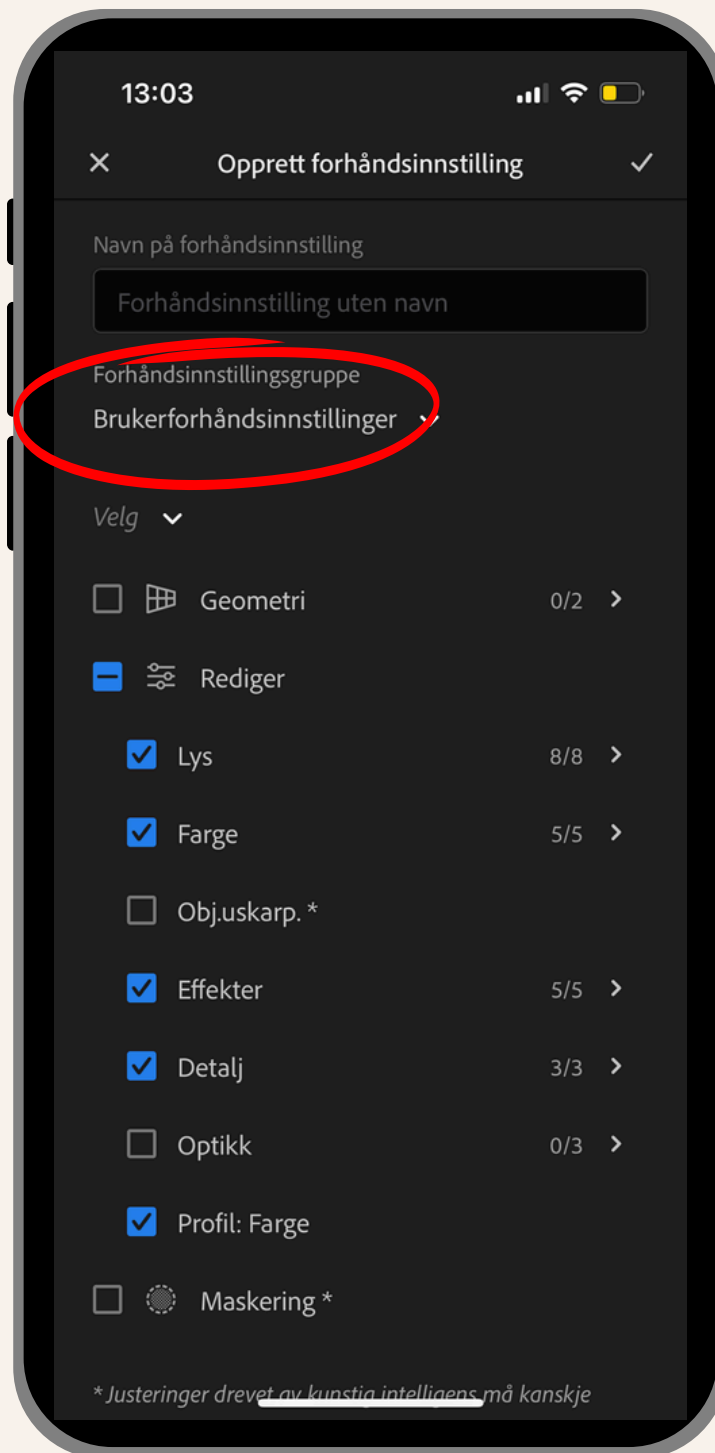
13:03

Opprett forhåndsinnstilling

Navn på forhåndsinnstilling

Forhåndsinnstilling uten navn

Forhåndsinnstillingsgruppe

Brukerforhåndsinnstillinger

Velg

Geometri 0/2

Rediger

Lys 8/8

Farge 5/5

Obj.uskarp. *

Effekter 5/5

Detalj 3/3

Optikk 0/3

Profil: Farge

Maskering *

* Justeringer drevet av kunstig intelligens må kanskje